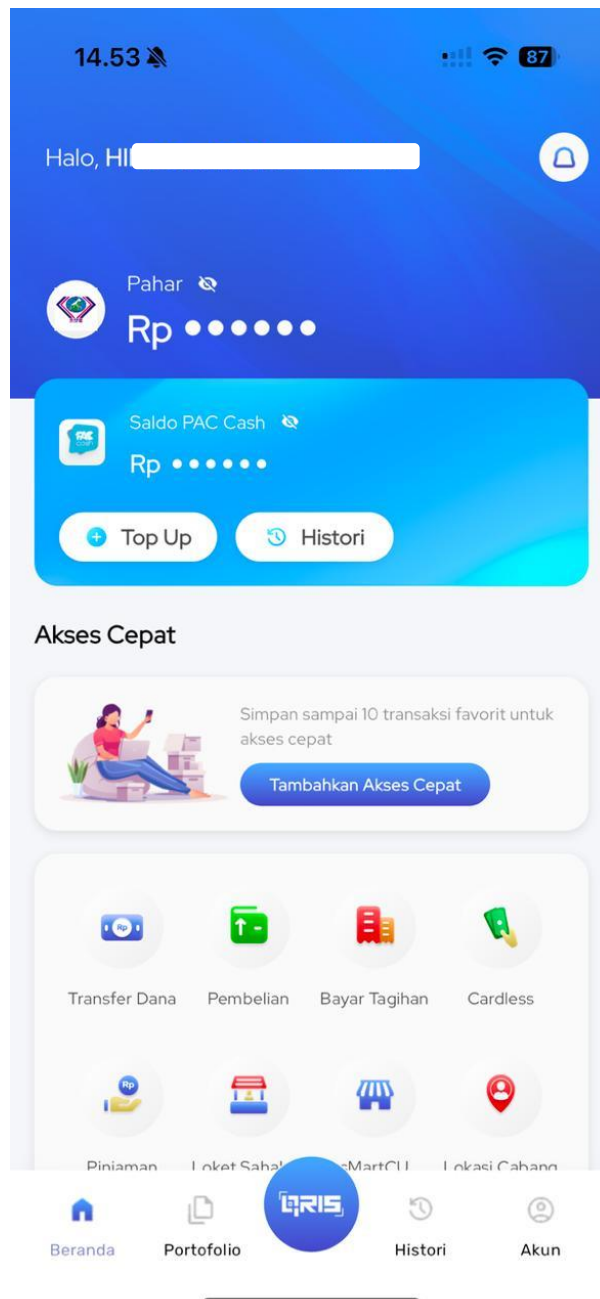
14.53

87

Halo, HI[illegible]

Pahar

Rp ••••••

Saldo PAC Cash

Rp ••••••

Top Up

Histori

Akses Cepat

Simpan sampai 10 transaksi favorit untuk akses cepat

Tambahkan Akses Cepat

Transfer Dana

Pembelian

Bayar Tagihan

Cardless

Pinjaman

Loket Saha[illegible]

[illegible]MartCU

Lokasi Cabang

QRIS

Beranda

Portofolio

Histori

Akun